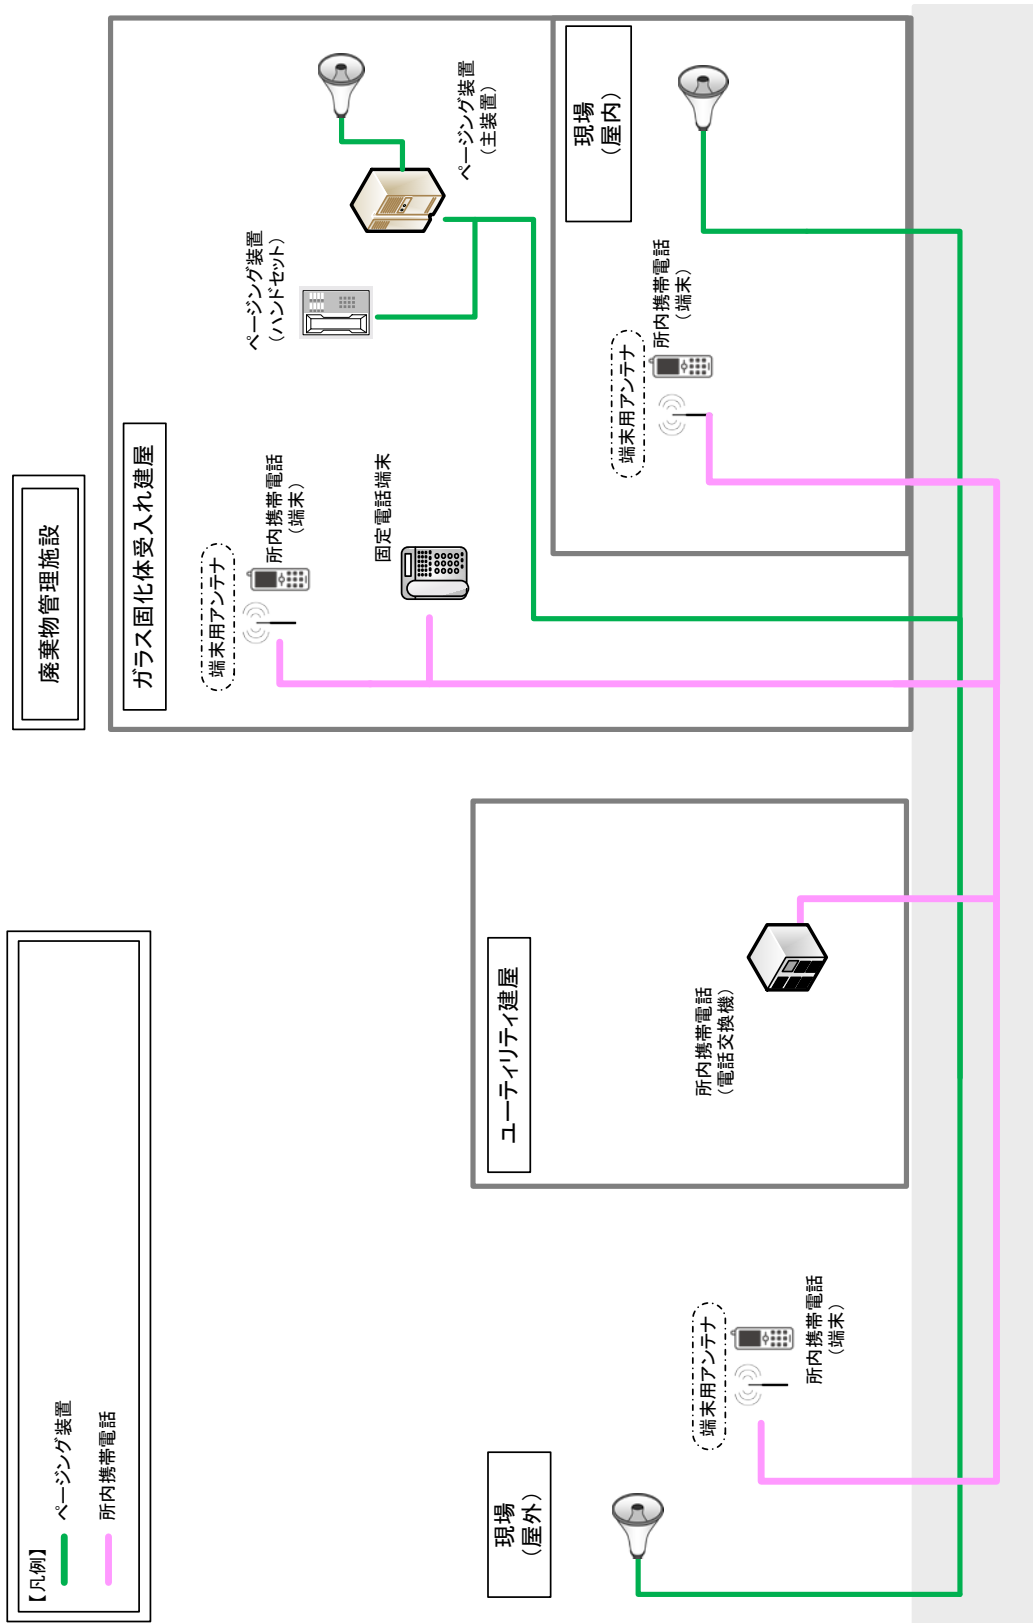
廃棄物管理施設

ガラス固化体受入れ建屋

ページング装置（主装置）

ページング装置（ハンドセット）

端末用アンテナ

所内携帯電話（端末）

固定電話端末

現場（屋内）

端末用アンテナ

所内携帯電話（端末）

ユーティリティ建屋

所内携帯電話（電話交換機）

現場（屋外）

端末用アンテナ

所内携帯電話（端末）

【凡例】
ページング装置
所内携帯電話